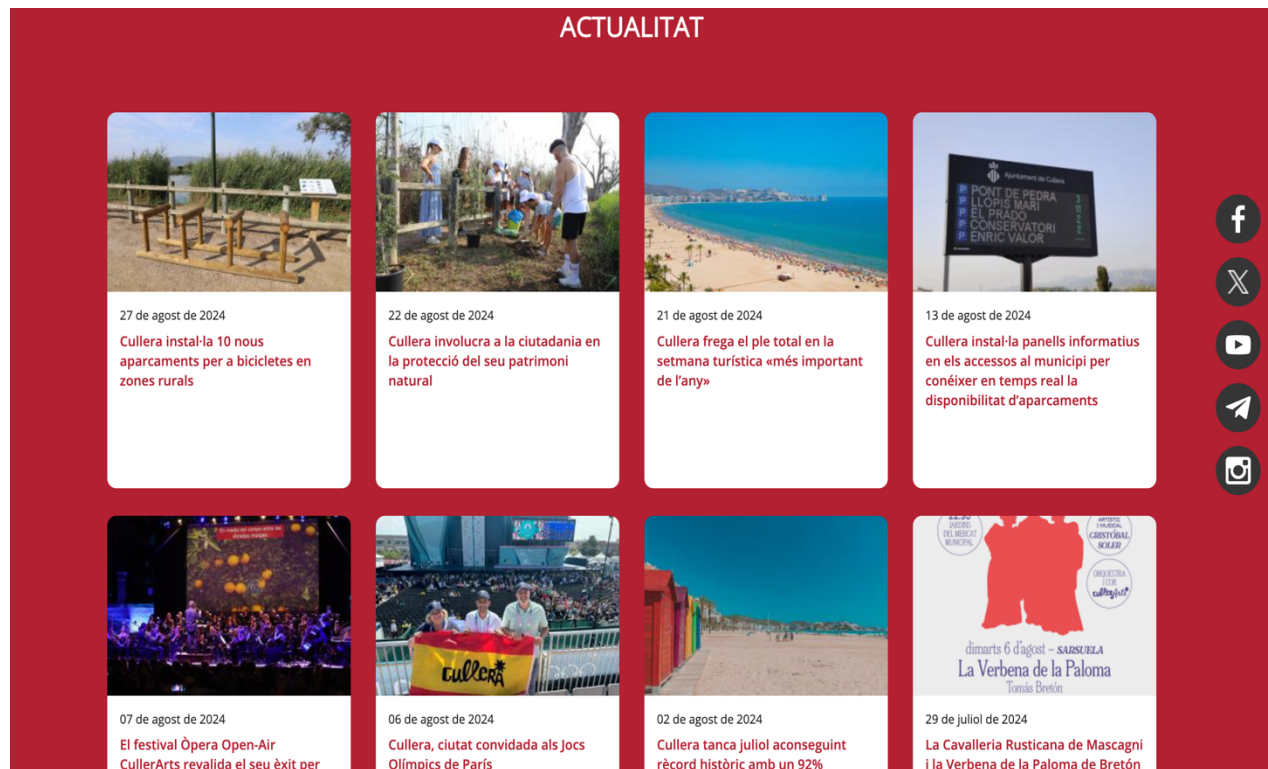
ACTUALITAT

27 de agost de 2024
Cullera instal·la 10 nous aparcaments per a bicicletes en zones rurals

22 de agost de 2024
Cullera involucra a la ciutadania en la protecció del seu patrimoni natural

21 de agost de 2024
Cullera frega el ple total en la setmana turística «més important de l'any»

Ajuntament de Cullera
PONT DE PEDRA
LLOPIS MARI
EL PRADO
CONSERVATORI
ENRIC VALOR

13 de agost de 2024
Cullera instal·la panells informatius en els accessos al municipi per conéixer en temps real la disponibilitat d'aparcaments

07 de agost de 2024
El festival Òpera Open-Air CullerArts revalida el seu èxit per

CULLERA

06 de agost de 2024
Cullera, ciutat convidada als Jocs Olímpics de París

02 de agost de 2024
Cullera tanca juliol aconseguint rècord històric amb un 92%

JARDINS DEL MERCAT MUNICIPAL
ARTISTES I MUSICAL GRISTÒBAL SOLER
ORQUESTRA I COR
dimarts 6 d'agost – SARSUELA
La Verbena de la Paloma
Tomás Bretón

29 de juliol de 2024
La Cavalleria Rusticana de Mascagni i la Verbena de la Paloma de Bretón